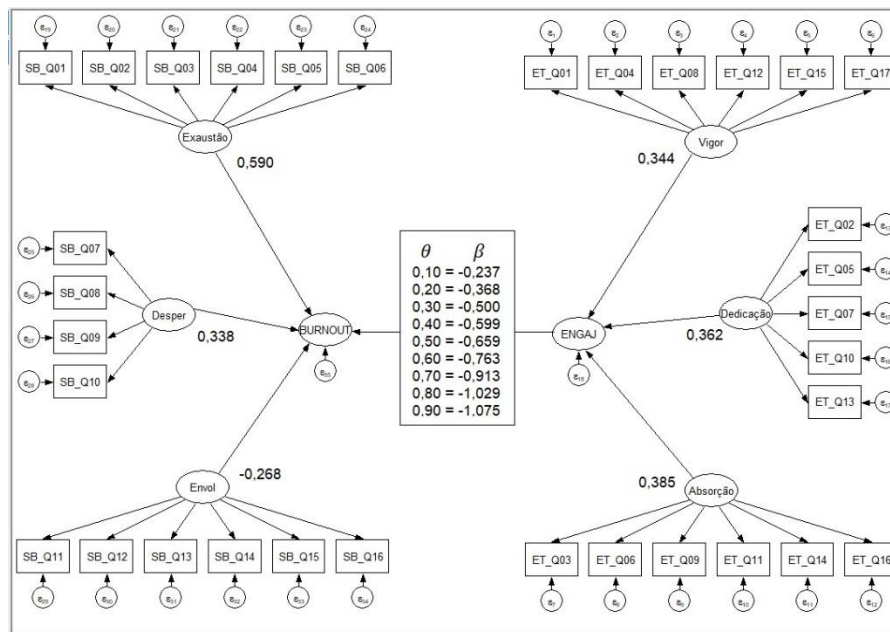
$e_{19}$ $e_{20}$ $e_{21}$ $e_{22}$ $e_{23}$ $e_{24}$

SB_Q01 SB_Q02 SB_Q03 SB_Q04 SB_Q05 SB_Q06

Exaustão

0,590

$e_1$ $e_2$ $e_3$ $e_4$ $e_5$ $e_6$

ET_Q01 ET_Q04 ET_Q08 ET_Q12 ET_Q15 ET_Q17

Vigor

0,344

$e_{25}$ SB_Q07
$e_{26}$ SB_Q08
$e_{27}$ SB_Q09
$e_{28}$ SB_Q10

Desper

0,338

BURNOUT

$e_{35}$

$\theta$ $\beta$
0,10 = -0,237
0,20 = -0,368
0,30 = -0,500
0,40 = -0,599
0,50 = -0,659
0,60 = -0,763
0,70 = -0,913
0,80 = -1,029
0,90 = -1,075

ENGAJ

$e_{18}$

ET_Q02 $e_{13}$
ET_Q05 $e_{14}$
ET_Q07 $e_{15}$
ET_Q10 $e_{16}$
ET_Q13 $e_{17}$

Dedicação

0,362

Envol

-0,268

SB_Q11 SB_Q12 SB_Q13 SB_Q14 SB_Q15 SB_Q16

$e_{29}$ $e_{30}$ $e_{31}$ $e_{32}$ $e_{33}$ $e_{34}$

0,385

Absorção

ET_Q03 ET_Q06 ET_Q09 ET_Q11 ET_Q14 ET_Q16

$e_7$ $e_8$ $e_9$ $e_{10}$ $e_{11}$ $e_{12}$